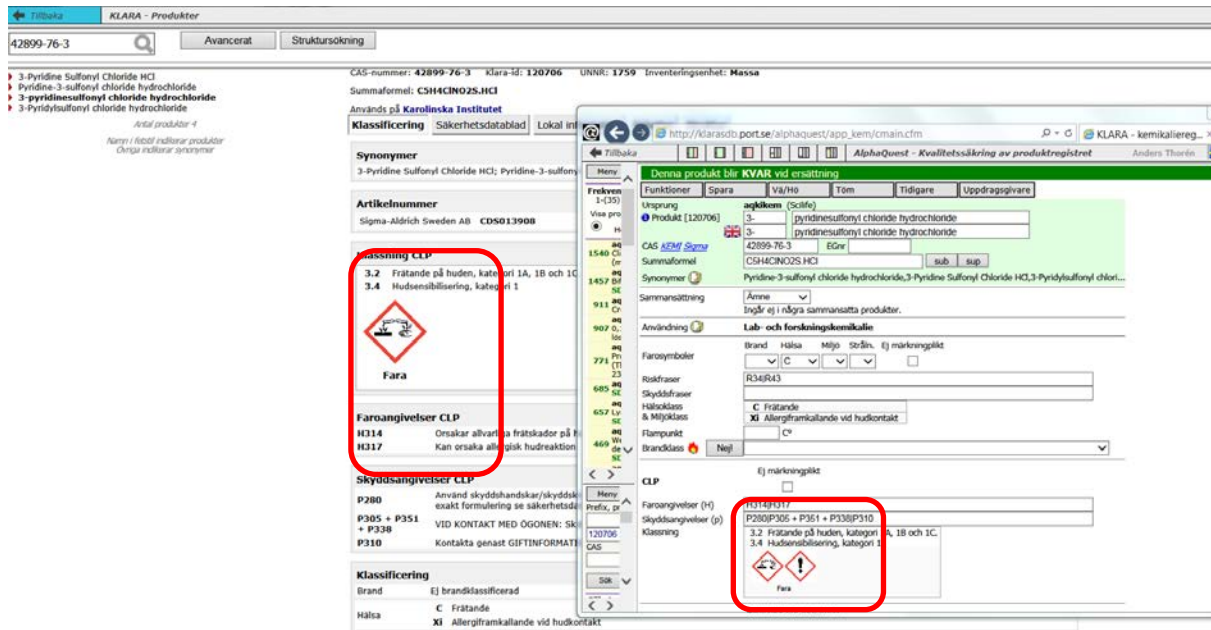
Tillbaka KLARA - Produkter

42899-76-3 Avancerat Struktursökning

3-Pyridine Sulfonyl Chloride HCl
Pyridine-3-sulfonyl chloride hydrochloride
3-pyridinesulfonyl chloride hydrochloride
3-Pyridylsulfonyl chloride hydrochloride

Antal produkter 4

Namn i fetstil indikerar produkter
Övriga indikerar synonymer

CAS-nummer: 42899-76-3 Klara-id: 120706 UNNR: 1759 Inventeringsenhet: Massa

Summaformel: C5H4ClNO2S.HCl

Används på Karolinska Institutet

Klassificering Säkerhetsdatablad Lokal in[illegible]

Synonymer
3-Pyridine Sulfonyl Chloride HCl; Pyridine-3-sulfonyl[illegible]

Artikelnummer
Sigma-Aldrich Sweden AB CDS013908

Klassning CLP
3.2 Frätande på huden, kategori 1A, 1B och 1C
3.4 Hudsensibilisering, kategori 1

Fara

Faroangivelser CLP
H314 Orsakar allvarliga frätskador på h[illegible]
H317 Kan orsaka allergisk hudreaktion

Skyddsangivelser CLP
P280 Använd skyddshandskar/skyddsk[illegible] exakt formulering se säkerhetsd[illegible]
P305 + P351 + P338 VID KONTAKT MED ÖGONEN: Sk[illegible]
P310 Kontakta genast GIFTINFORMATI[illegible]

Klassificering
Brand Ej brandklassificerad
Hälsa C Frätande
Xi Allergiframkallande vid hudkontakt

http://klarasdb.port.se/alphaquest/app_kem/cmain.cfm KLARA - kemikaliereg...

Tillbaka AlphaQuest - Kvalitetssäkring av produktregistret Anders Thorén

Meny
Frekven
1-(35)
Visa pro

1540
1457
911
907
771
685
657
469

Meny
Prefix, p
120706
CAS
Sök

Denna produkt blir KVAR vid ersättning

Funktioner Spara Vä/Hö Töm Tidigare Uppdragsgivare

Ursprung aqkikem (Scilife)
Produkt [120706] 3- pyridinesulfonyl chloride hydrochloride
3- pyridinesulfonyl chloride hydrochloride
CAS KEMI Sigma 42899-76-3 EGnr
Summaformel C5H4ClNO2S.HCl sub sup
Synonymer Pyridine-3-sulfonyl chloride hydrochloride,3-Pyridine Sulfonyl Chloride HCl,3-Pyridylsulfonyl chlori...
Sammansättning Ämne
Ingår ej i några sammansatta produkter.
Användning Lab- och forskningskemikalie
Farosymboler Brand Hälsa Miljö Stråln. Ej märkningplikt
C
Riskfraser R34|R43
Skyddsfraser
Hälsoklass & Miljöklass C Frätande
Xi Allergiframkallande vid hudkontakt
Flampunkt C°
Brandklass Nej!

CLP Ej märkningplikt
Faroangivelser (H) H314|H317
Skyddsangivelser (p) P280|P305 + P351 + P338|P310
Klassning 3.2 Frätande på huden, kategori 1A, 1B och 1C.
3.4 Hudsensibilisering, kategori 1
Fara